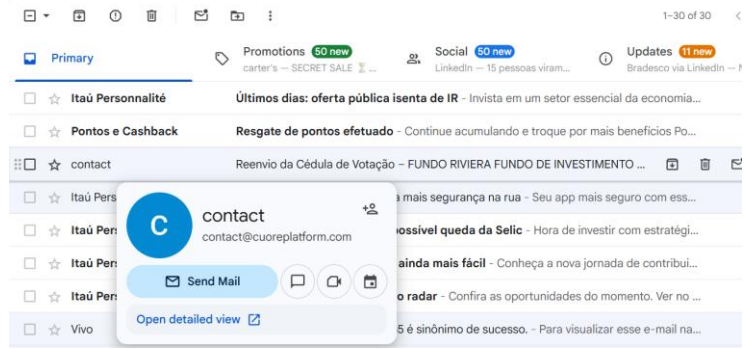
1–30 of 30

Primary

Promotions 50 new
carter's — SECRET SALE

Social 50 new
LinkedIn — 15 pessoas viram...

Updates 11 new
Bradesco via LinkedIn

Itaú Personnalité Últimos dias: oferta pública isenta de IR - Invista em um setor essencial da economia...

Pontos e Cashback Resgate de pontos efetuado - Continue acumulando e troque por mais benefícios Po...

contact Reenvio da Cédula de Votação – FUNDO RIVIERA FUNDO DE INVESTIMENTO ...

Itaú Pers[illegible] a mais segurança na rua - Seu app mais seguro com ess...

Itaú Pers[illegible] possível queda da Selic - Hora de investir com estratégi...

Itaú Pers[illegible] ainda mais fácil - Conheça a nova jornada de contribui...

Itaú Pers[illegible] o radar - Confira as oportunidades do momento. Ver no ...

Vivo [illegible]5 é sinônimo de sucesso. - Para visualizar esse e-mail na...

C
contact
contact@cuoreplatform.com
Send Mail
Open detailed view